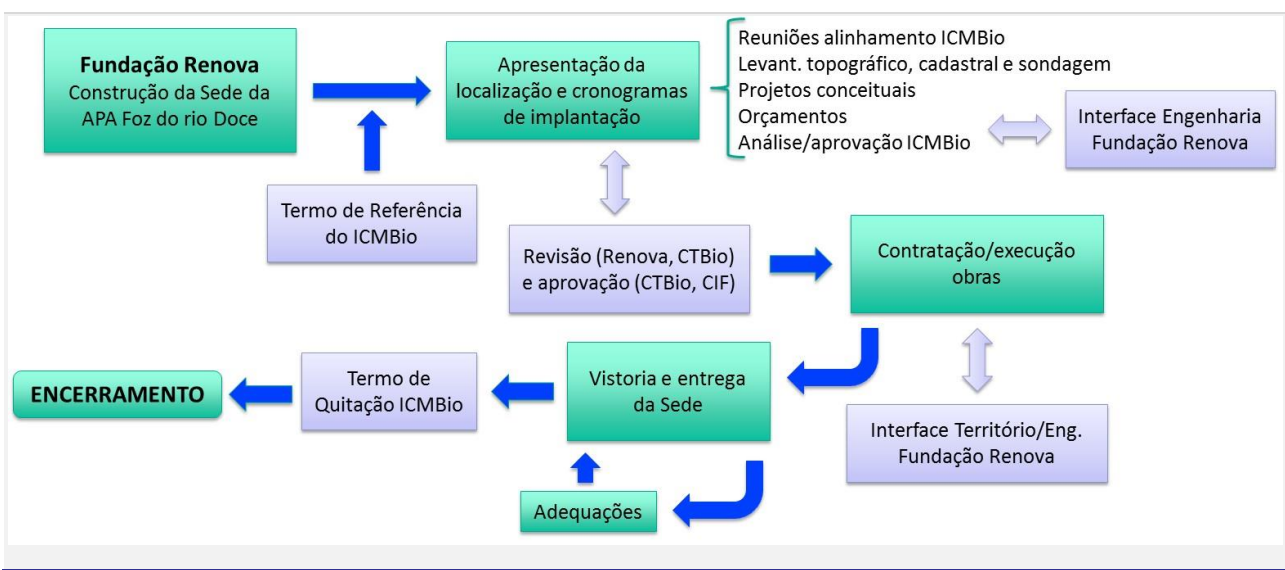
**Fundação Renova**
Construção da Sede da APA Foz do rio Doce

Apresentação da localização e cronogramas de implantação

Reuniões alinhamento ICMBio
Levant. topográfico, cadastral e sondagem
Projetos conceituais
Orçamentos
Análise/aprovação ICMBio

Interface Engenharia Fundação Renova

Termo de Referência do ICMBio

Revisão (Renova, CTBio) e aprovação (CTBio, CIF)

Contratação/execução obras

Interface Território/Eng. Fundação Renova

Vistoria e entrega da Sede

Termo de Quitação ICMBio

ENCERRAMENTO

Adequações